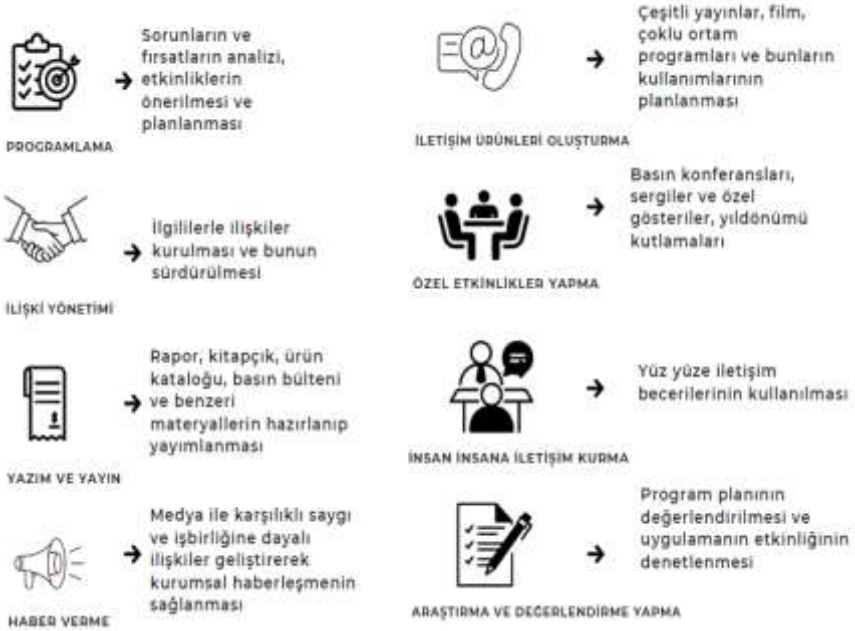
PROGRAMLAMA

→ Sorunların ve fırsatların analizi, etkinliklerin önerilmesi ve planlanması

İLİŞKİ YÖNETİMİ

→ İlgililerle ilişkiler kurulması ve bunun sürdürülmesi

YAZIM VE YAYIN

→ Rapor, kitapçık, ürün kataloğu, basın bülteni ve benzeri materyallerin hazırlanıp yayımlanması

HABER VERME

→ Medya ile karşılıklı saygı ve işbirliğine dayalı ilişkiler geliştirerek kurumsal haberleşmenin sağlanması

İLETİŞİM ÜRÜNLERİ OLUŞTURMA

→ Çeşitli yayınlar, film, çoklu ortam programları ve bunların kullanımlarının planlanması

ÖZEL ETKİNLİKLER YAPMA

→ Basın konferansları, sergiler ve özel gösteriler, yıldönümü kutlamaları

İNSAN İNSANA İLETİŞİM KURMA

→ Yüz yüze iletişim becerilerinin kullanılması

ARAŞTIRMA VE DEĞERLENDİRME YAPMA

→ Program planının değerlendirilmesi ve uygulamanın etkinliğinin denetlenmesi